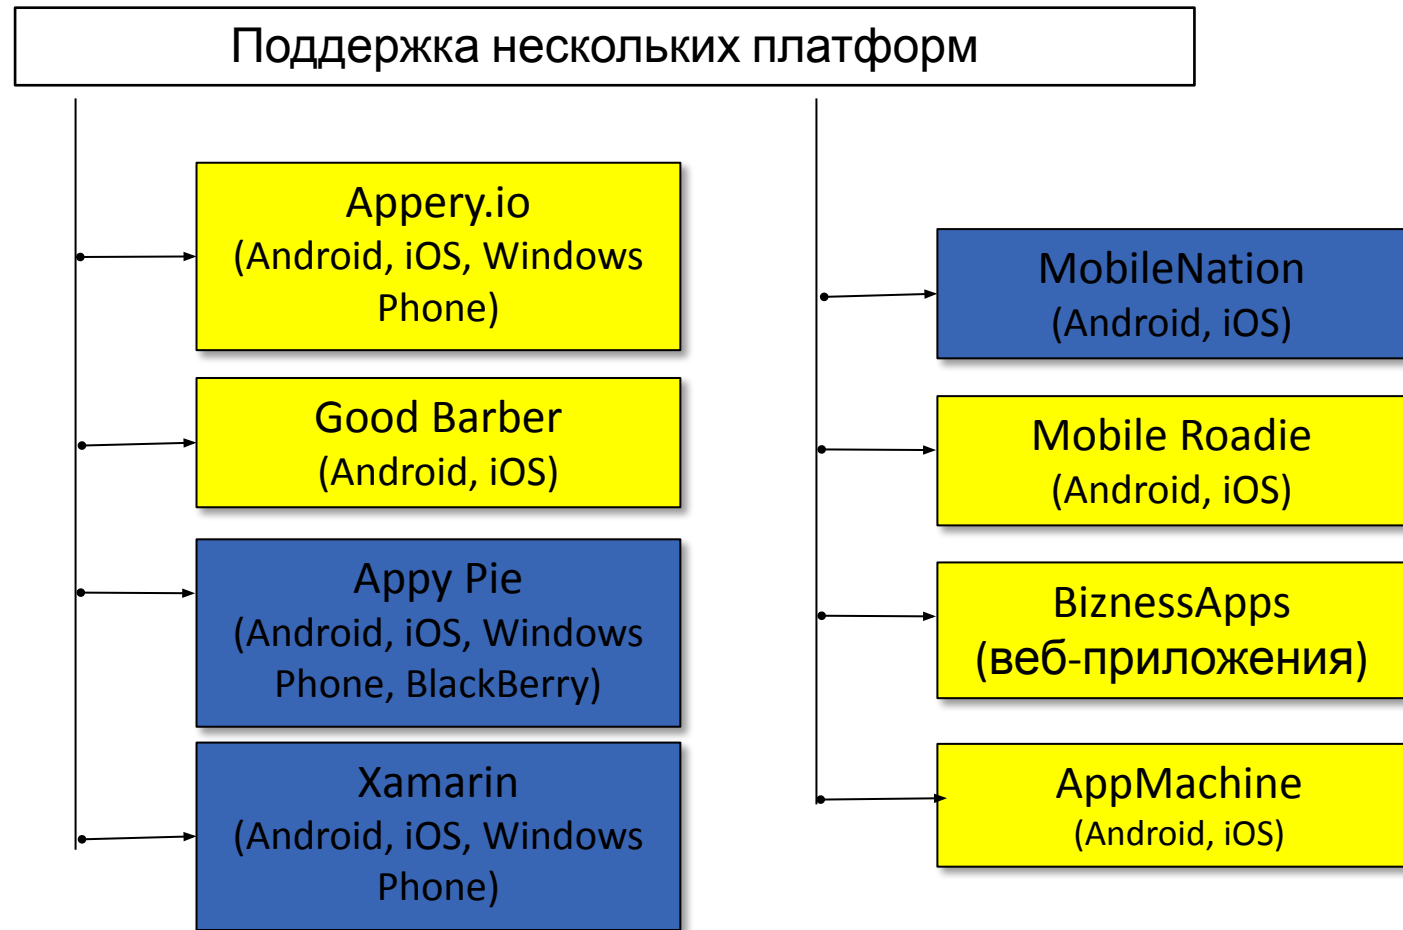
Поддержка нескольких платформ

Appery.io
(Android, iOS, Windows Phone)

Good Barber
(Android, iOS)

Appy Pie
(Android, iOS, Windows Phone, BlackBerry)

Xamarin
(Android, iOS, Windows Phone)

MobileNation
(Android, iOS)

Mobile Roadie
(Android, iOS)

BiznessApps
(веб-приложения)

AppMachine
(Android, iOS)